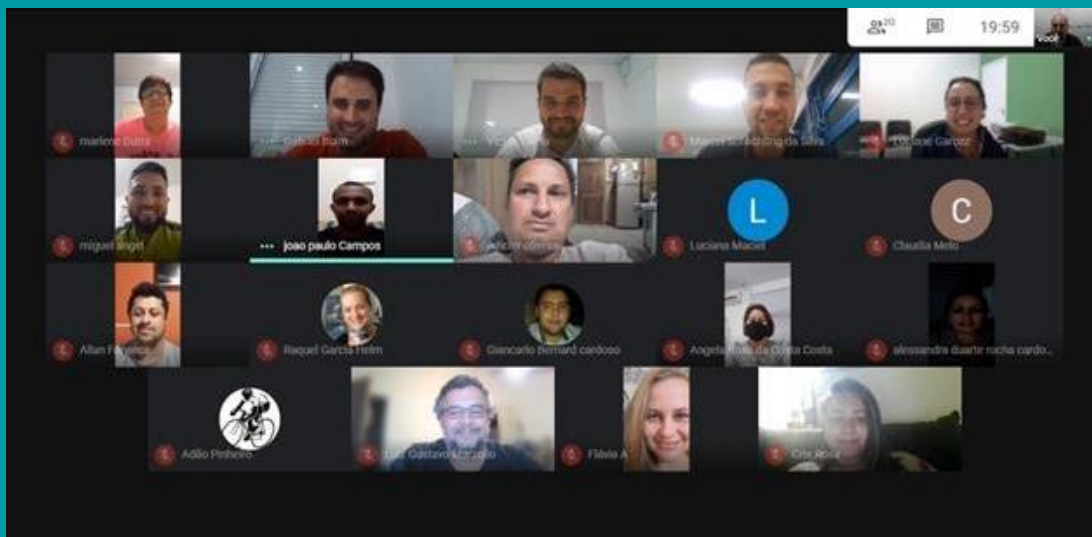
20
19:59
Você

marlene Dutra
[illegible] Bam
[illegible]
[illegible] da Silva
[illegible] Garcez

miguel angel
joao paulo Campos
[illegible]
L
Luciana Maciel
C
Claudia Melo

Allan F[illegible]
Raquel Garcia Helm
Giancarlo Bernard cardoso
Angela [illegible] da Costa Costa
alessandra duarte rocha cardo...

Adilio Pinheiro
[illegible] Gustavo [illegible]
Flávia A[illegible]
Cris Rosa